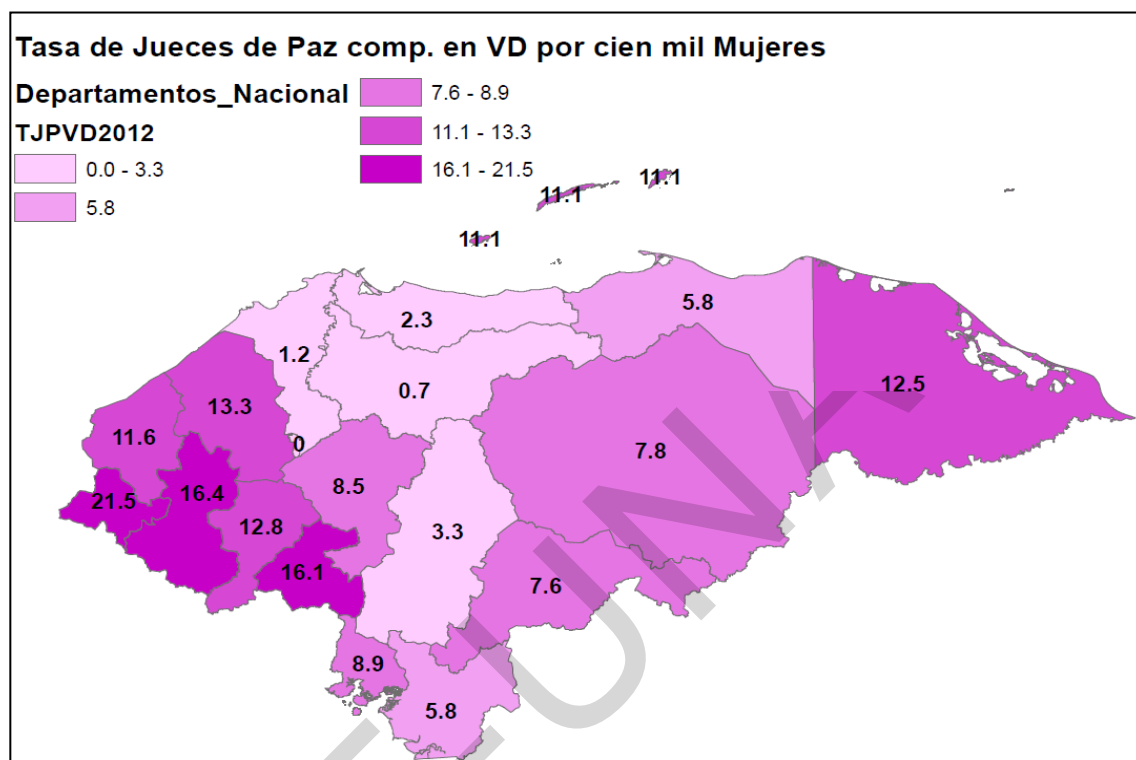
Tasa de Jueces de Paz comp. en VD por cien mil Mujeres

Departamentos_Nacional

TJPVD2012

0.0 - 3.3

5.8

7.6 - 8.9

11.1 - 13.3

16.1 - 21.5

11.1
11.1
11.1

2.3
5.8
1.2
0.7
12.5
13.3
11.6
0
7.8
16.4
8.5
21.5
12.8
3.3
16.1
7.6
8.9
5.8

UNAH